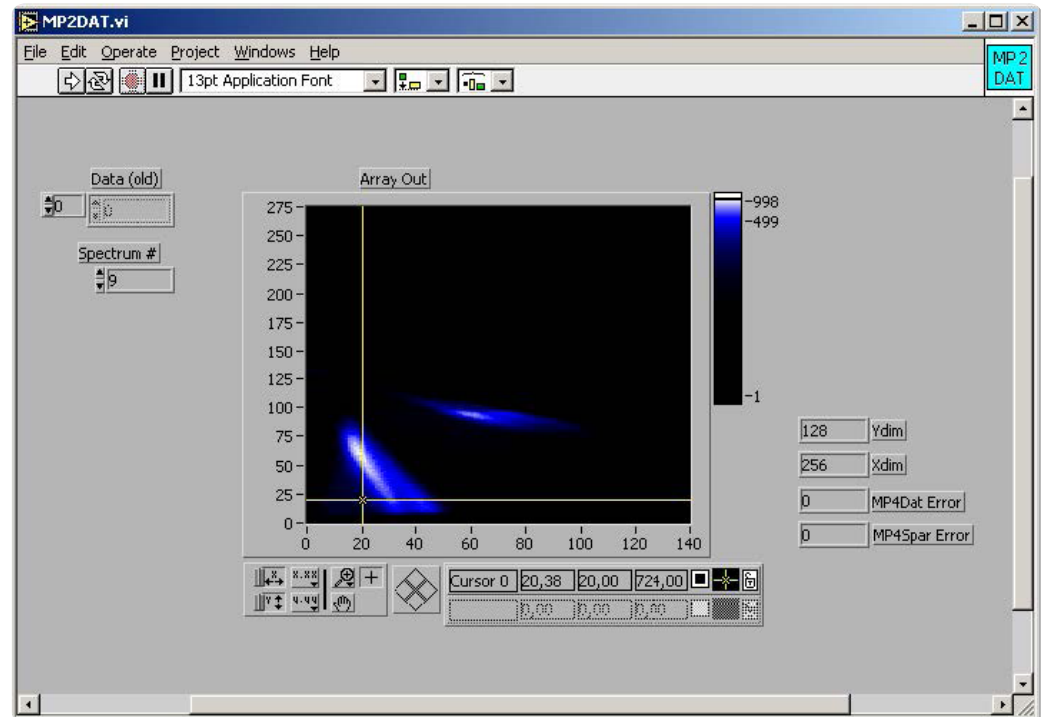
MP2DAT.vi

File Edit Operate Project Windows Help

13pt Application Font

MP2 DAT

Data (old)

0

0

Spectrum #

9

Array Out

275
250
225
200
175
150
125
100
75
50
25
0

0 20 40 60 80 100 120 140

998
499
1

128 Ydim

256 Xdim

0 MP4Dat Error

0 MP4Spar Error

Cursor 0 20,38 20,00 724,00

0,00 0,00 0,00